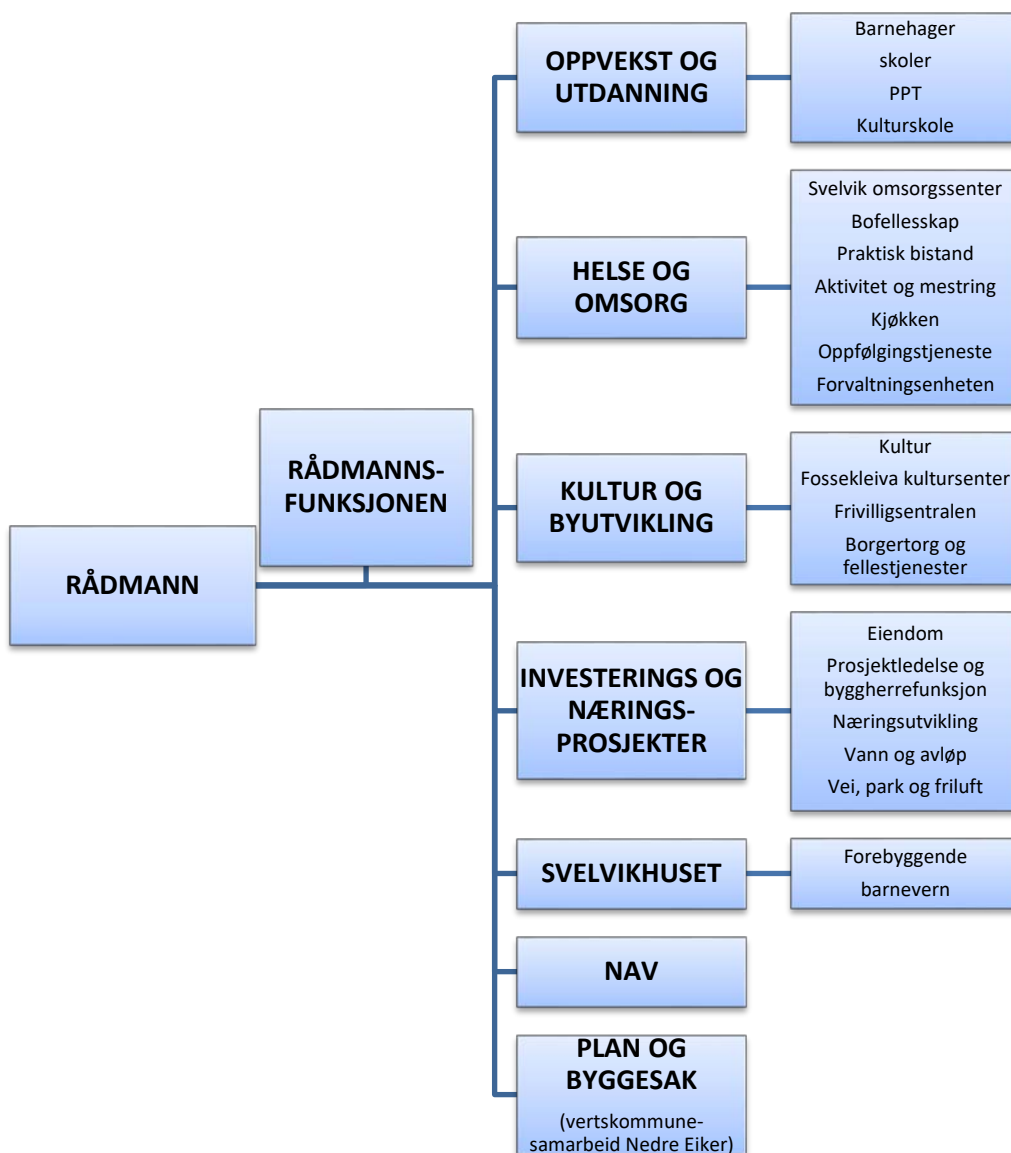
RÅDMANN

RÅDMANNS-FUNKSJONEN

OPPVEKST OG UTDANNING

Barnehager
skoler
PPT
Kulturskole

HELSE OG OMSORG

Svelvik omsorgssenter
Bofellesskap
Praktisk bistand
Aktivitet og mestring
Kjøkken
Oppfølgingstjeneste
Forvaltningsenheten

KULTUR OG BYUTVIKLING

Kultur
Fossekleiva kultursenter
Frivilligsentralen
Borgertorg og fellestjenester

INVESTERINGS OG NÆRINGS-PROSJEKTER

Eiendom
Prosjektledelse og byggherrefunksjon
Næringsutvikling
Vann og avløp
Vei, park og friluft

SVELVIKHUSET

Forebyggende
barnevern

NAV

PLAN OG BYGGESAK
(vertskommune-samarbeid Nedre Eiker)